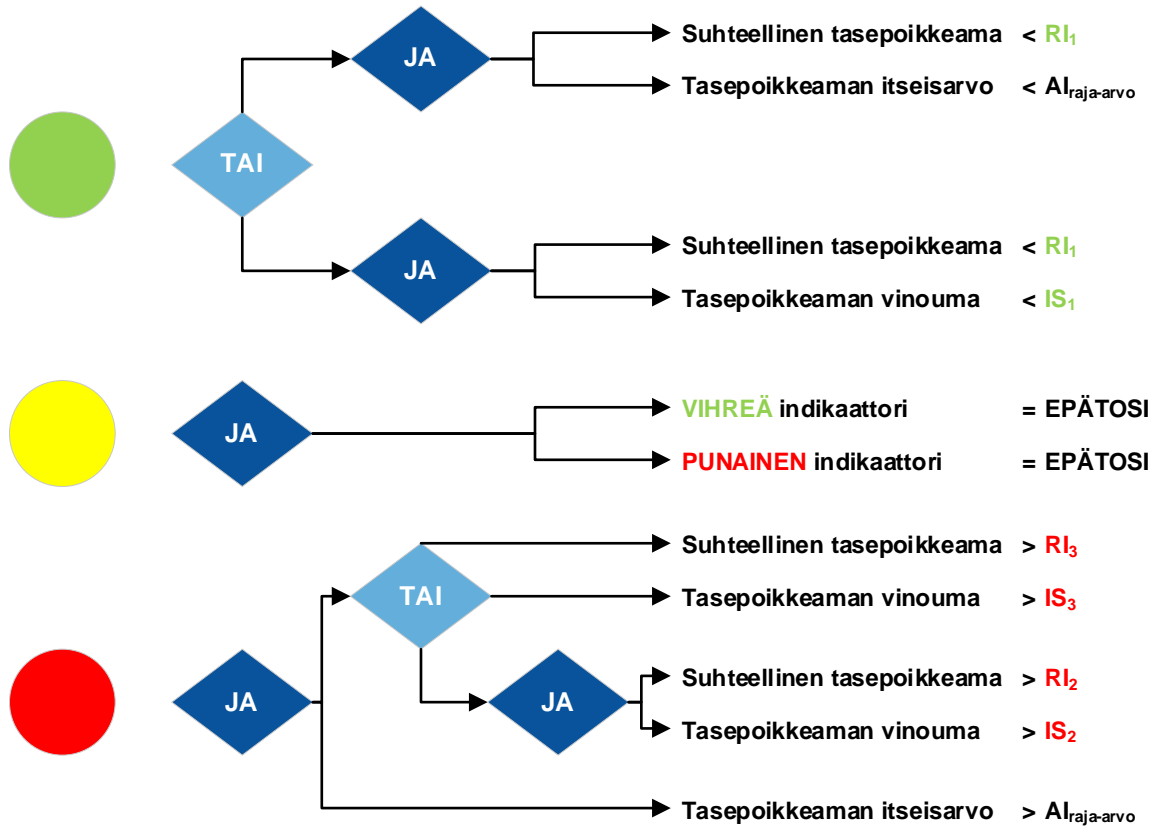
JA

Suhteellinen tasepoikkeama $< RI_1$

Tasepoikkeaman itseisarvo $< AI_{raja\text{-}arvo}$

TAI

JA

Suhteellinen tasepoikkeama $< RI_1$

Tasepoikkeaman vinouma $< IS_1$

JA

VIHREÄ indikaattori = EPÄTOSI

PUNAINEN indikaattori = EPÄTOSI

TAI

Suhteellinen tasepoikkeama $> RI_3$

Tasepoikkeaman vinouma $> IS_3$

JA

JA

Suhteellinen tasepoikkeama $> RI_2$

Tasepoikkeaman vinouma $> IS_2$

Tasepoikkeaman itseisarvo $> AI_{raja\text{-}arvo}$